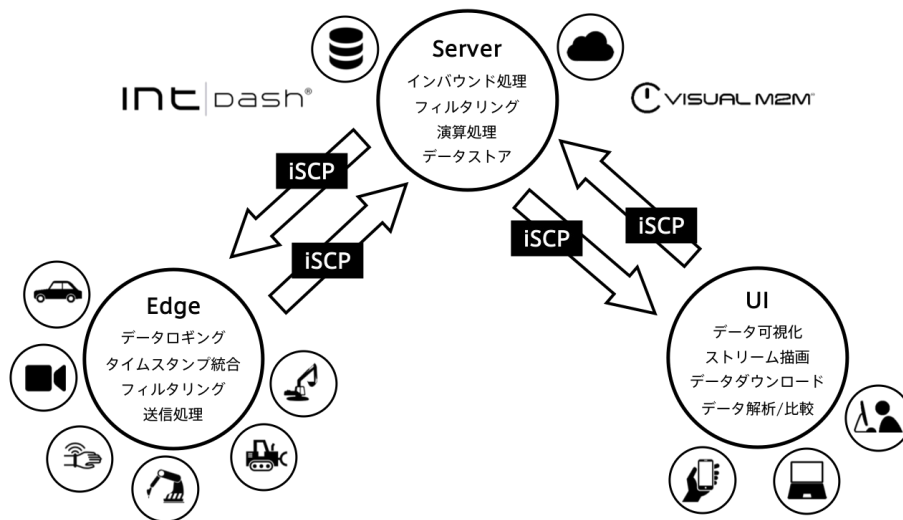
Server
インバウンド処理
フィルタリング
演算処理
データストア

INT DASH®

VISUAL M2M™

iSCP

iSCP

iSCP

iSCP

Edge
データロギング
タイムスタンプ統合
フィルタリング
送信処理

UI
データ可視化
ストリーム描画
データダウンロード
データ解析/比較